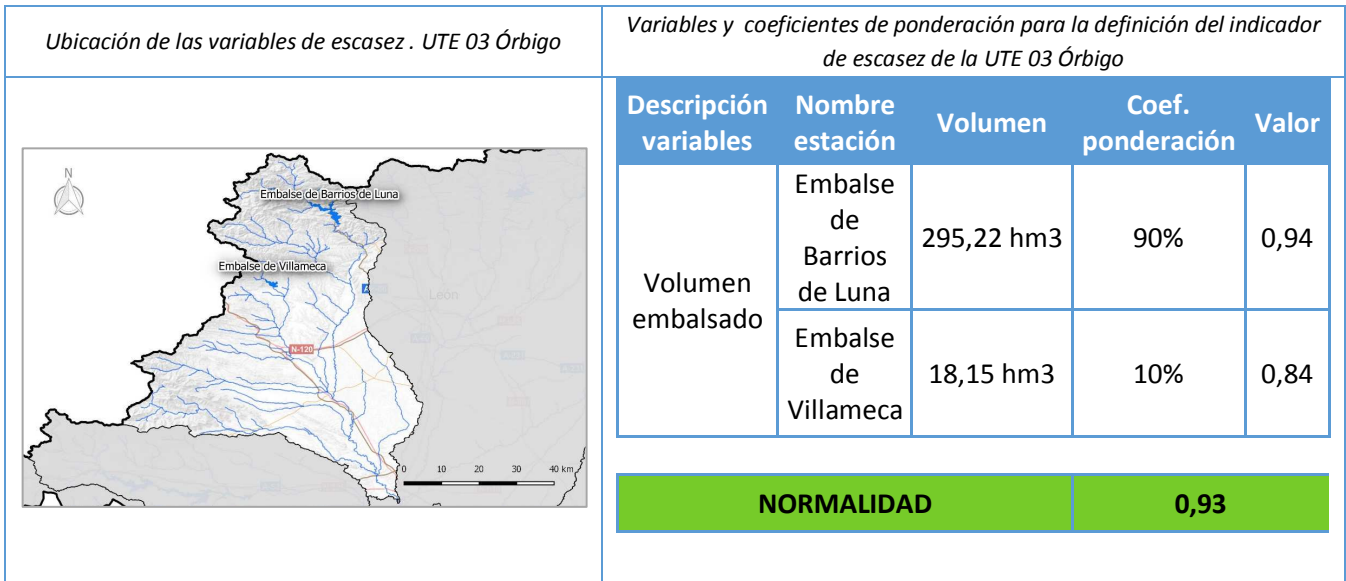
Ubicación de las variables de escasez . UTE 03 Órbigo

Variables y coeficientes de ponderación para la definición del indicador de escasez de la UTE 03 Órbigo

N

Embalse de Barrios de Luna

Embalse de Villameca

León

N-120

0 10 20 30 40 km

| Descripción variables | Nombre estación | Volumen | Coef. ponderación | Valor |
|---|---|---|---|---|
| Volumen embalsado | Embalse de Barrios de Luna | 295,22 hm3 | 90% | 0,94 |
| | Embalse de Villameca | 18,15 hm3 | 10% | 0,84 |

| NORMALIDAD | 0,93 |
|---|---|